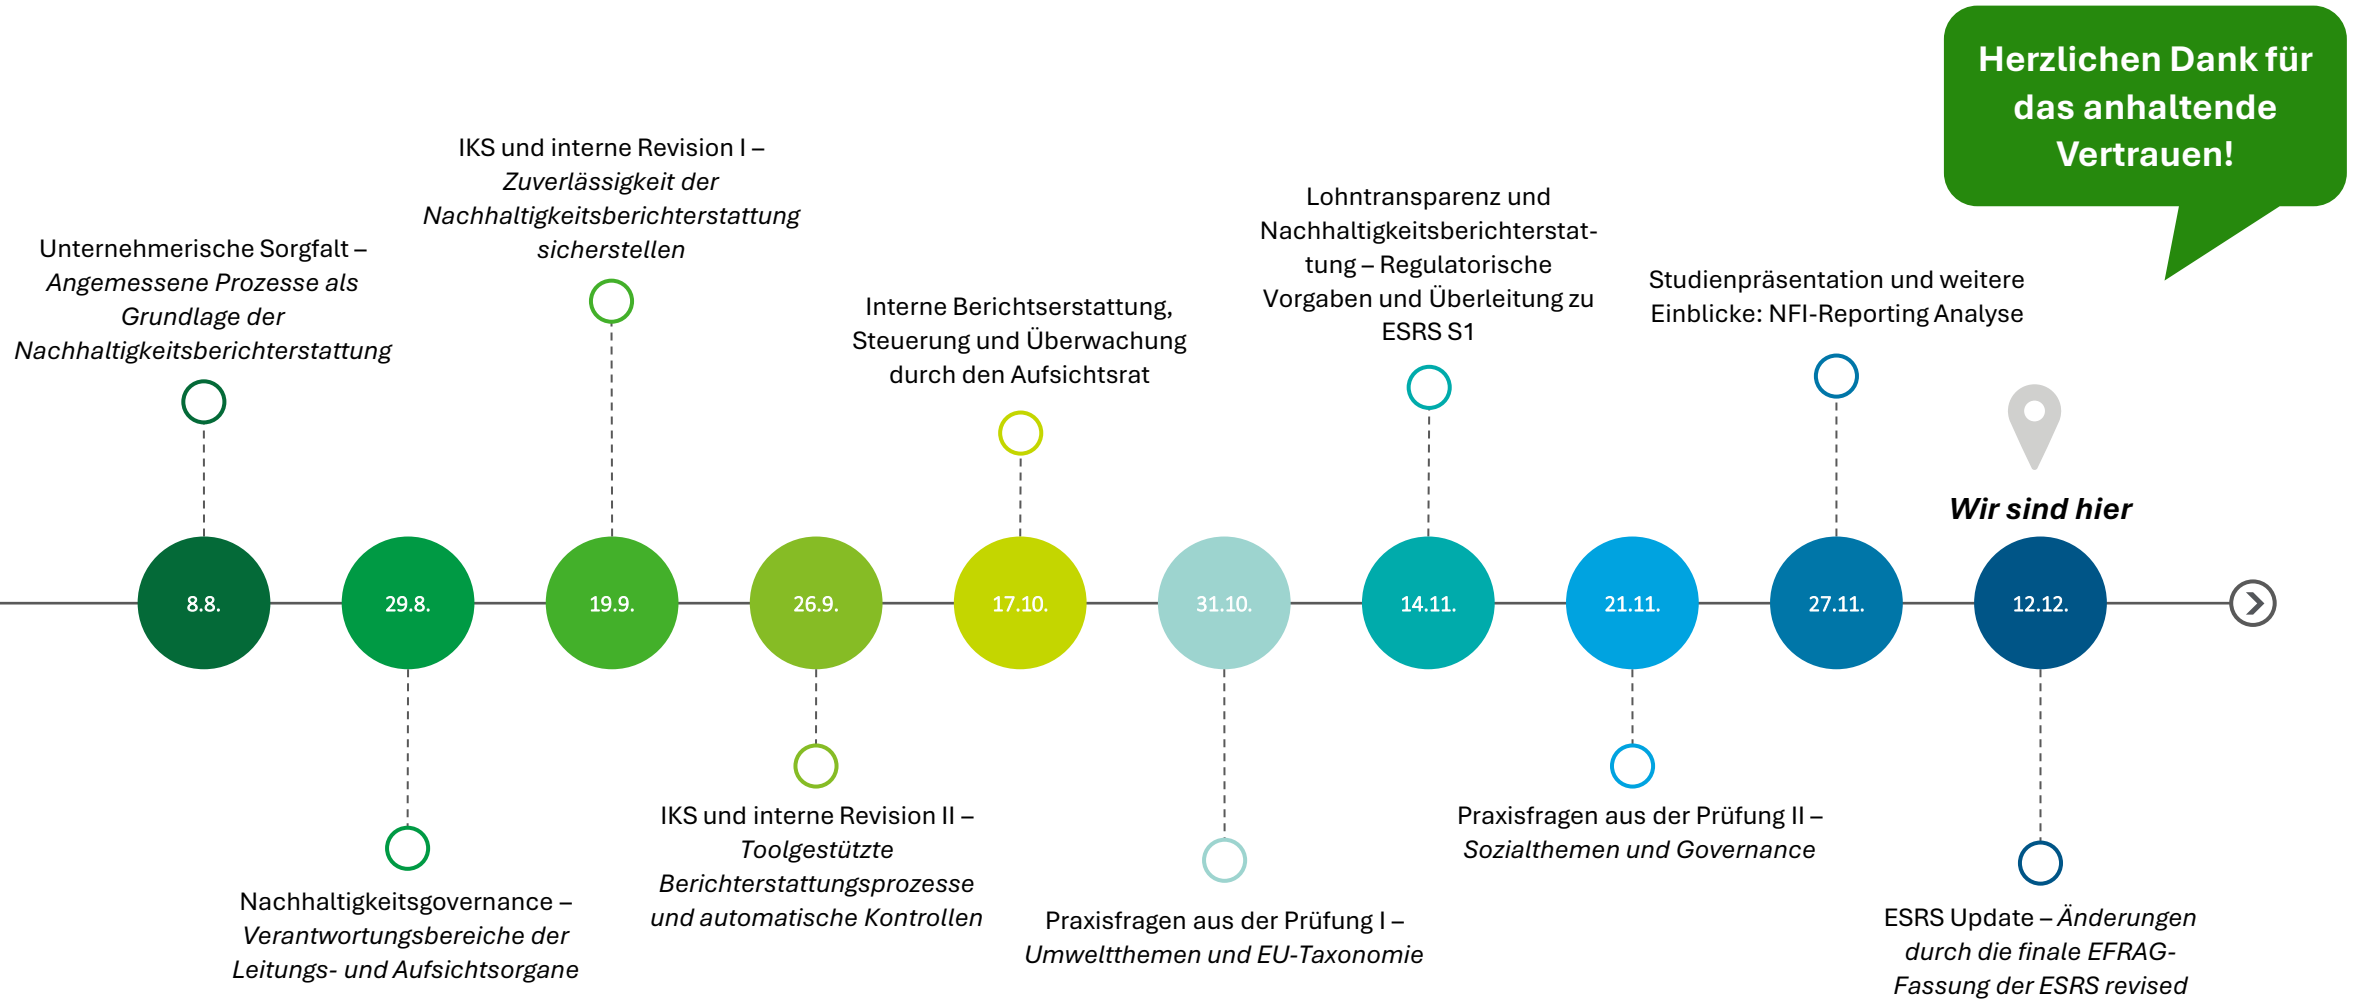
Herzlichen Dank für das anhaltende Vertrauen!

Unternehmerische Sorgfalt – Angemessene Prozesse als Grundlage der Nachhaltigkeitsberichterstattung

IKS und interne Revision I – Zuverlässigkeit der Nachhaltigkeitsberichterstattung sicherstellen

Interne Berichtserstattung, Steuerung und Überwachung durch den Aufsichtsrat

Lohntransparenz und Nachhaltigkeitsberichterstattung – Regulatorische Vorgaben und Überleitung zu ESRS S1

Studienpräsentation und weitere Einblicke: NFI-Reporting Analyse

Wir sind hier

8.8.

29.8.

19.9.

26.9.

17.10.

31.10.

14.11.

21.11.

27.11.

12.12.

Nachhaltigkeitsgovernance – Verantwortungsbereiche der Leitungs- und Aufsichtsorgane

IKS und interne Revision II – Toolgestützte Berichterstattungsprozesse und automatische Kontrollen

Praxisfragen aus der Prüfung I – Umweltthemen und EU-Taxonomie

Praxisfragen aus der Prüfung II – Sozialthemen und Governance

ESRS Update – Änderungen durch die finale EFRAG-Fassung der ESRS revised